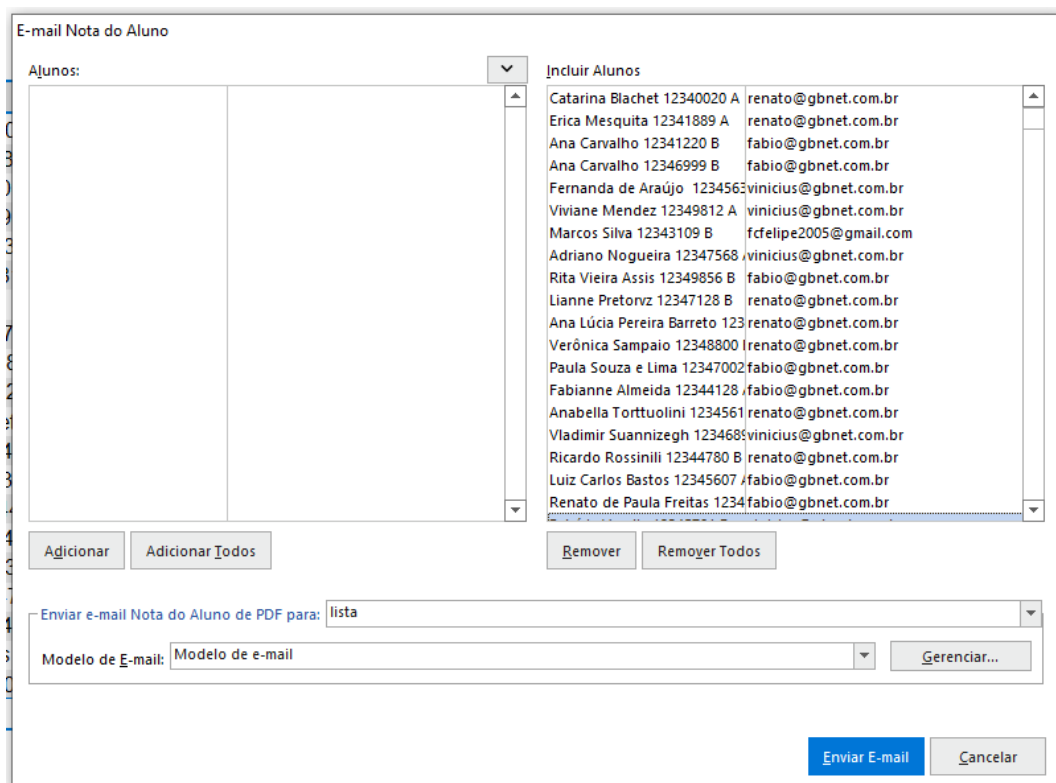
E-mail Nota do Aluno

Alunos:

Incluir Alunos

| | |
|---|---|
| Catarina Blachet 12340020 A | renato@gbnet.com.br |
| Erica Mesquita 12341889 A | renato@gbnet.com.br |
| Ana Carvalho 12341220 B | fabio@gbnet.com.br |
| Ana Carvalho 12346999 B | fabio@gbnet.com.br |
| Fernanda de Araújo 1234563 | vinicius@gbnet.com.br |
| Viviane Mendez 12349812 A | vinicius@gbnet.com.br |
| Marcos Silva 12343109 B | fcfelipe2005@gmail.com |
| Adriano Nogueira 12347568 | vinicius@gbnet.com.br |
| Rita Vieira Assis 12349856 B | fabio@gbnet.com.br |
| Lianne Pretorvz 12347128 B | renato@gbnet.com.br |
| Ana Lúcia Pereira Barreto 123 | renato@gbnet.com.br |
| Verônica Sampaio 12348800 | renato@gbnet.com.br |
| Paula Souza e Lima 12347002 | fabio@gbnet.com.br |
| Fabianne Almeida 12344128 | fabio@gbnet.com.br |
| Anabella Torttuolini 1234561 | renato@gbnet.com.br |
| Vladimir Suannizegh 123468 | vinicius@gbnet.com.br |
| Ricardo Rossinili 12344780 B | renato@gbnet.com.br |
| Luiz Carlos Bastos 12345607 | fabio@gbnet.com.br |
| Renato de Paula Freitas 1234 | fabio@gbnet.com.br |

Adicionar Adicionar Todos

Remover Remover Todos

Enviar e-mail Nota do Aluno de PDF para: lista

Modelo de E-mail: Modelo de e-mail Gerenciar...

Enviar E-mail Cancelar